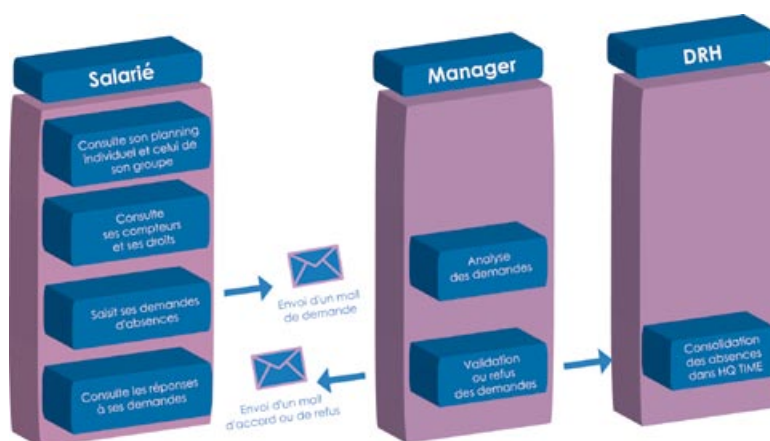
Salarié

Consulte son planning individuel et celui de son groupe

Consulte ses compteurs et ses droits

Saisit ses demandes d'absences

Consulte les réponses à ses demandes

Envoi d'un mail de demande

Envoi d'un mail d'accord ou de refus

Manager

Analyse des demandes

Validation ou refus des demandes

DRH

Consolidation des absences dans HQ TIME